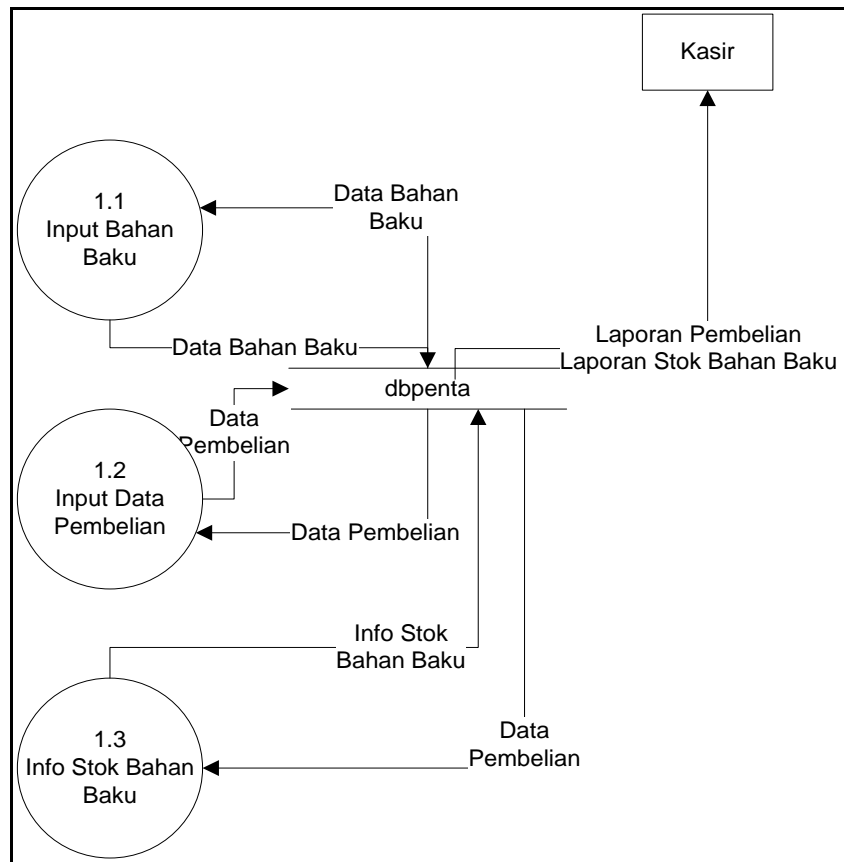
Kasir

1.1
Input Bahan Baku

Data Bahan Baku

Laporan Pembelian

Data Bahan Baku

Laporan Stok Bahan Baku

dbpenta

Data Pembelian

1.2
Input Data Pembelian

Data Pembelian

Info Stok Bahan Baku

1.3
Info Stok Bahan Baku

Data Pembelian